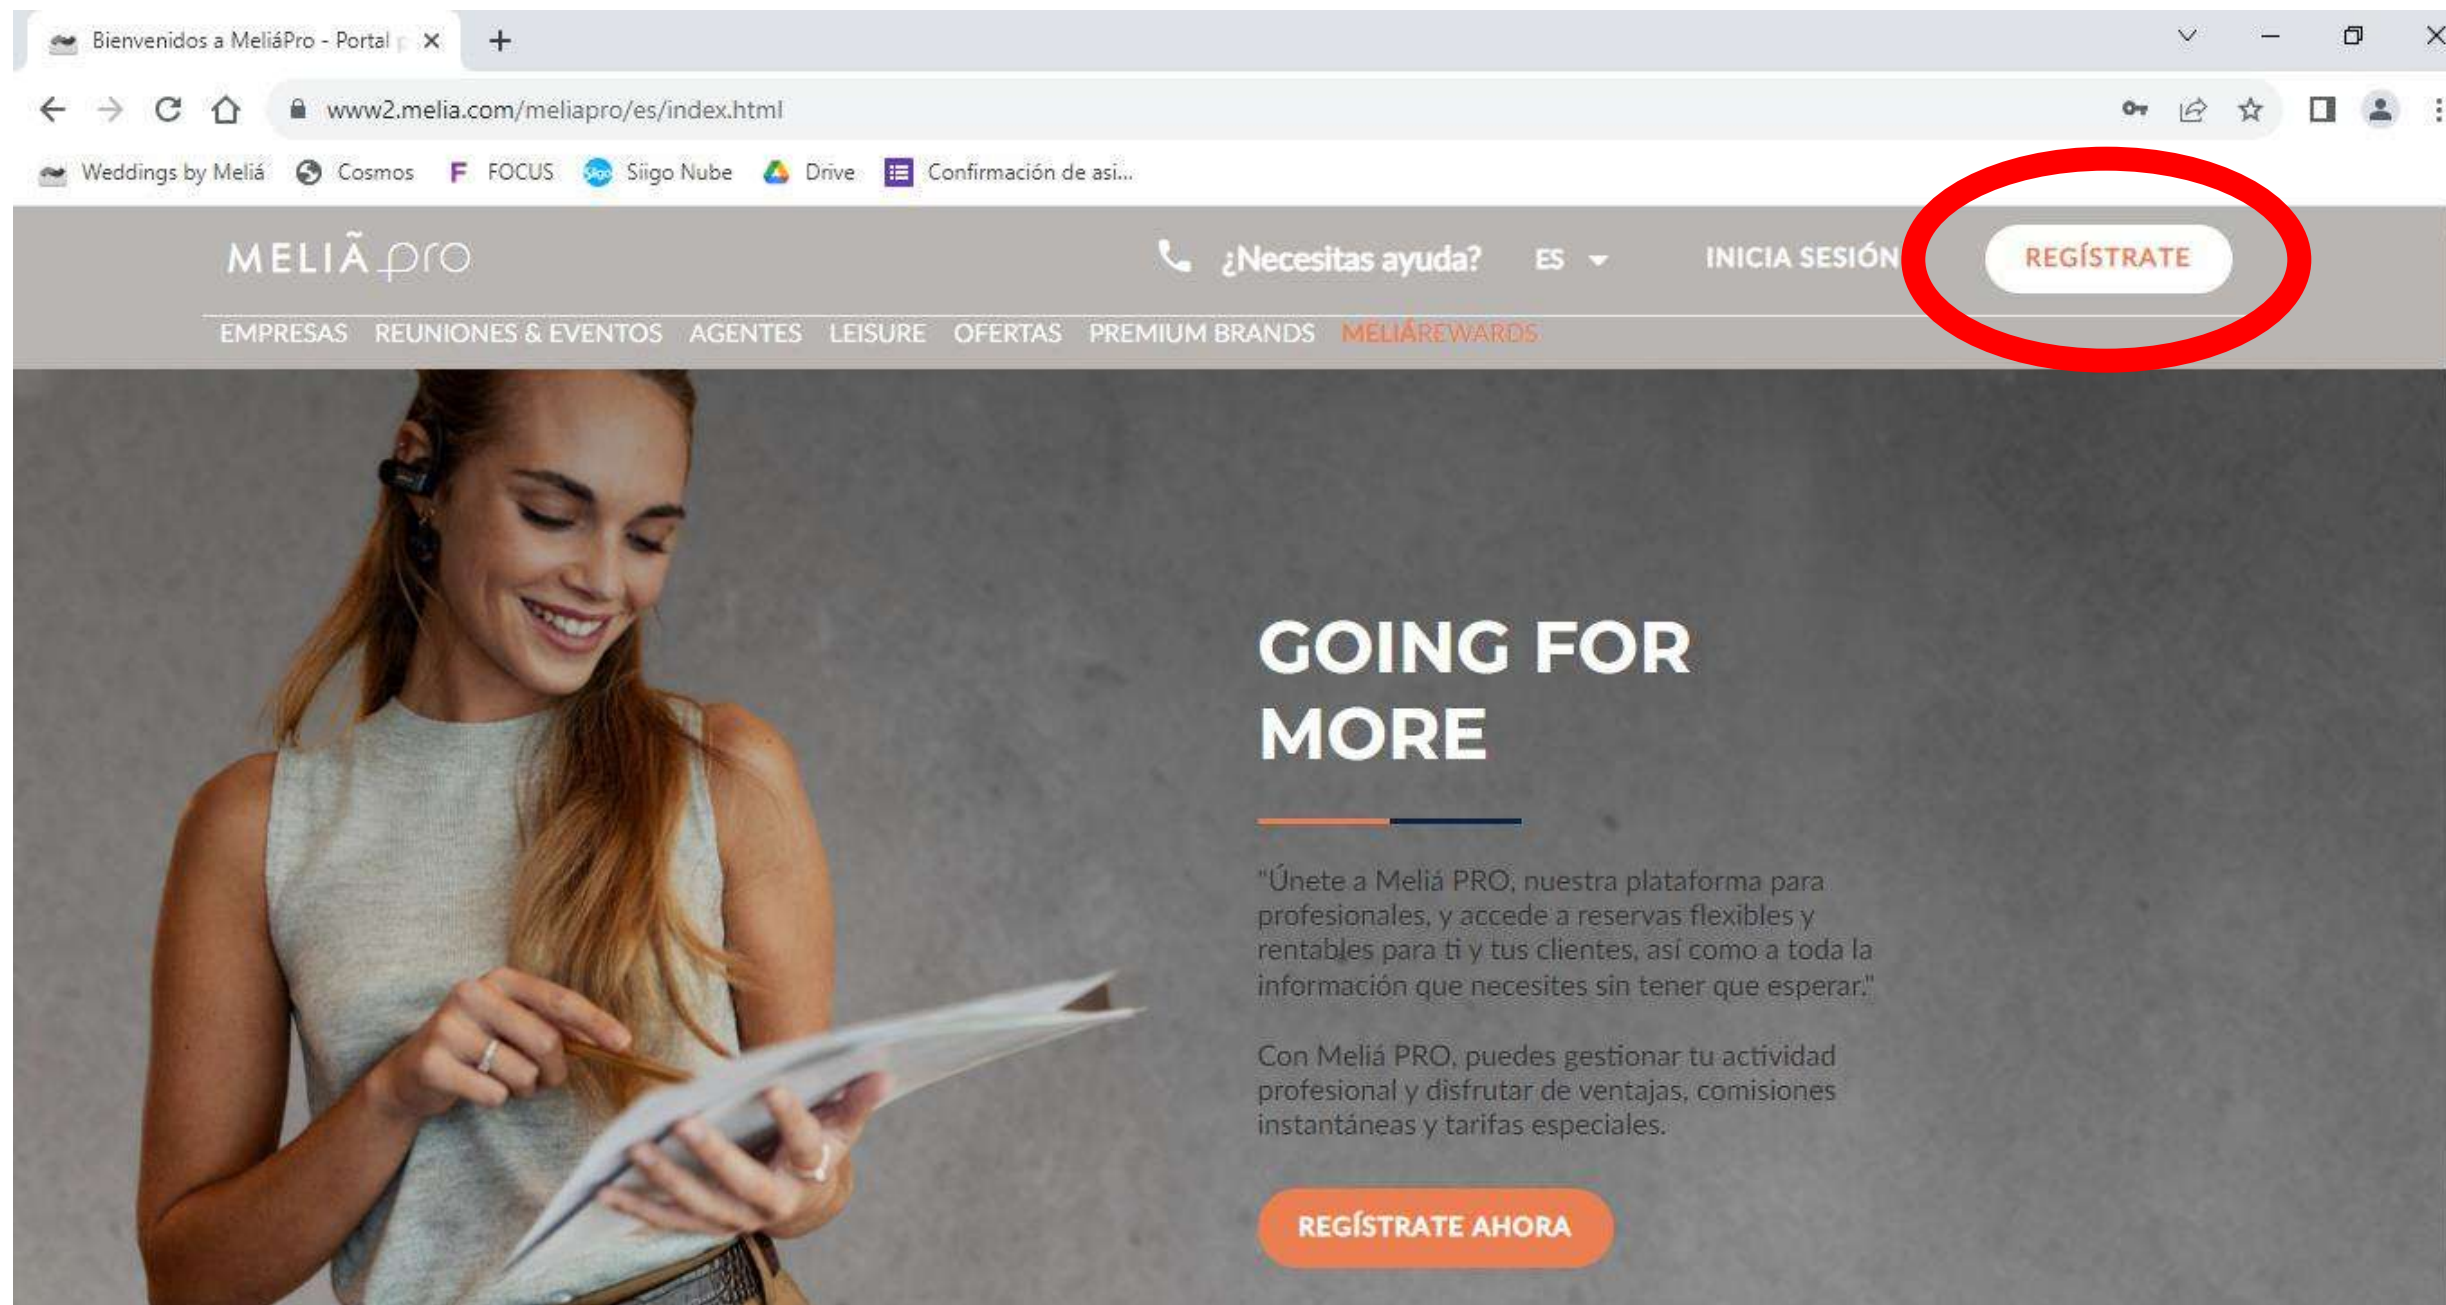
Bienvenidos a MeliáPro - Portal p ×

+

www2.melia.com/meliapro/es/index.html

Weddings by Meliá  Cosmos  FOCUS  Siigo Nube  Drive  Confirmación de asi...

MELIÃ pro

¿Necesitas ayuda?  ES  INICIA SESIÓN  REGÍSTRATE

EMPRESAS  REUNIONES & EVENTOS  AGENTES  LEISURE  OFERTAS  PREMIUM BRANDS  MELIÁREWARDS

GOING FOR MORE

"Únete a Meliá PRO, nuestra plataforma para profesionales, y accede a reservas flexibles y rentables para ti y tus clientes, así como a toda la información que necesites sin tener que esperar."

Con Meliá PRO, puedes gestionar tu actividad profesional y disfrutar de ventajas, comisiones instantáneas y tarifas especiales.

REGÍSTRATE AHORA